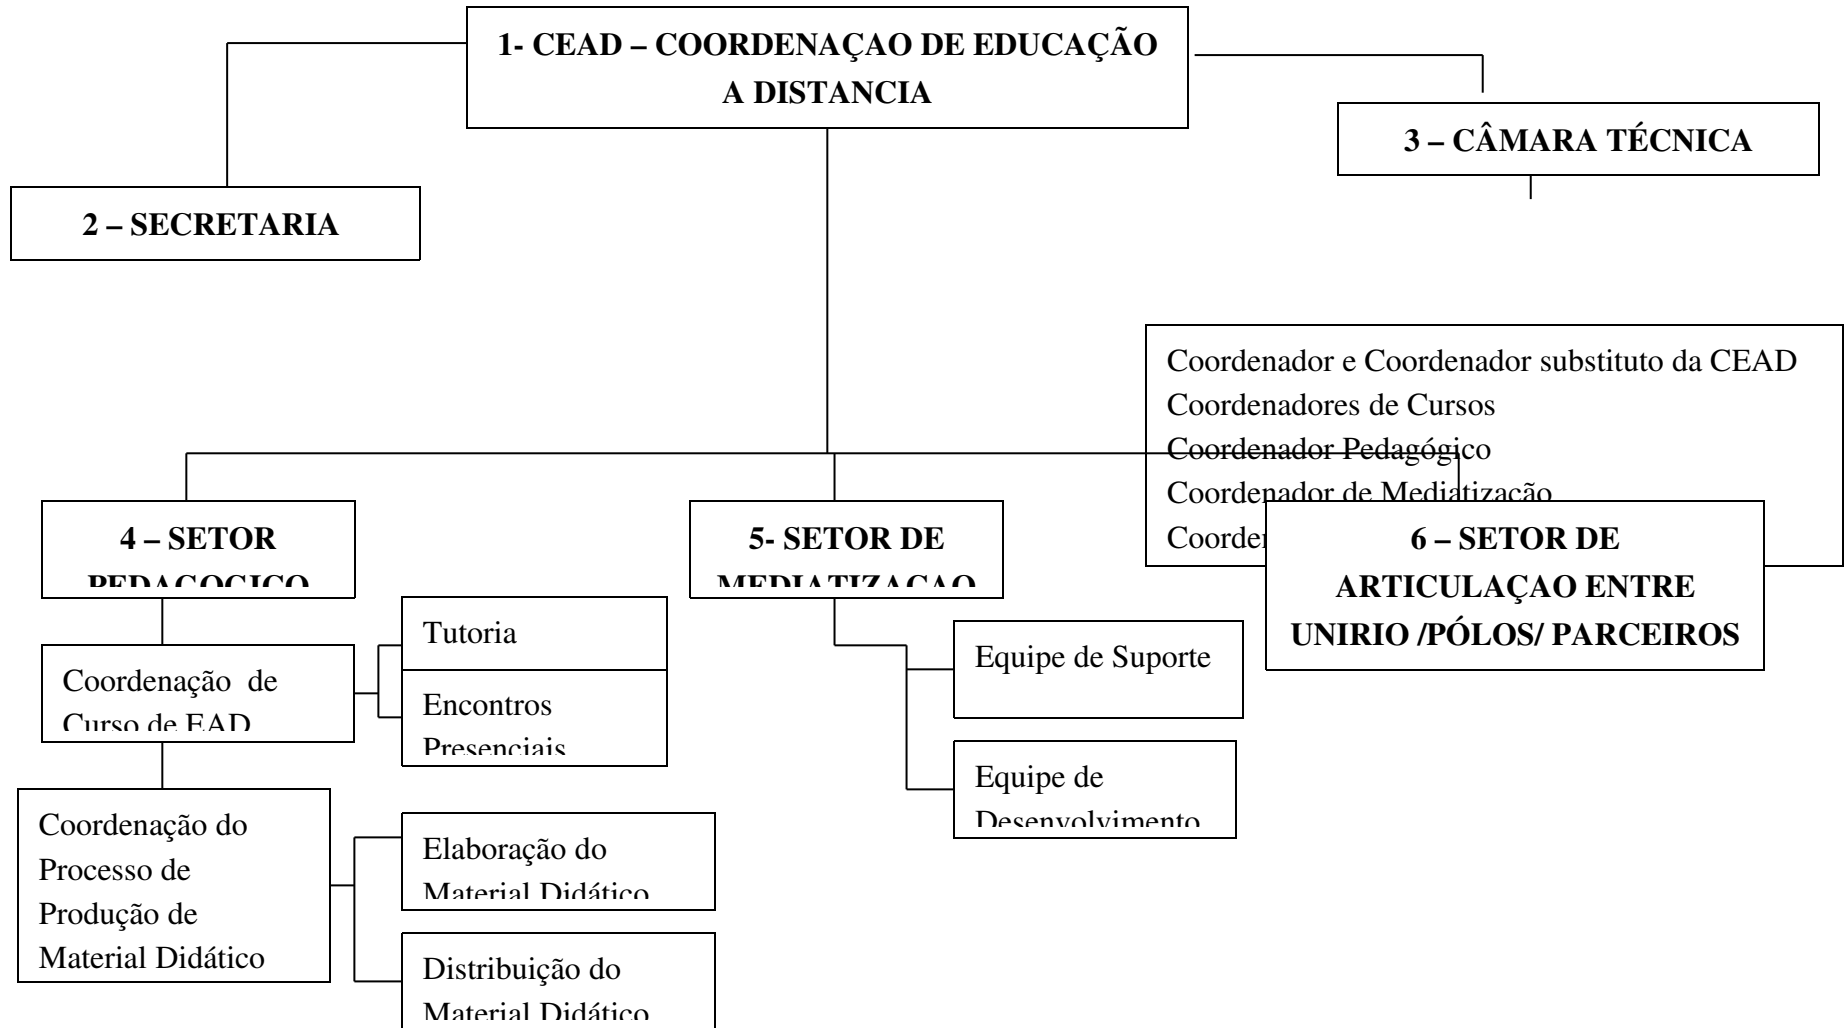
1- CEAD – COORDENAÇAO DE EDUCAÇÃO A DISTANCIA

2 – SECRETARIA

3 – CÂMARA TÉCNICA

Coordenador e Coordenador substituto da CEAD
Coordenadores de Cursos
Coordenador Pedagógico
Coordenador de Mediatização
Coorden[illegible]

4 – SETOR PEDAGOGICO

5- SETOR DE MEDIATIZAÇAO

6 – SETOR DE ARTICULAÇAO ENTRE UNIRIO /PÓLOS/ PARCEIROS

Coordenação de Curso de EAD

Tutoria

Encontros Presenciais

Equipe de Suporte

Equipe de Desenvolvimento

Coordenação do Processo de Produção de Material Didático

Elaboração do Material Didático

Distribuição do Material Didático